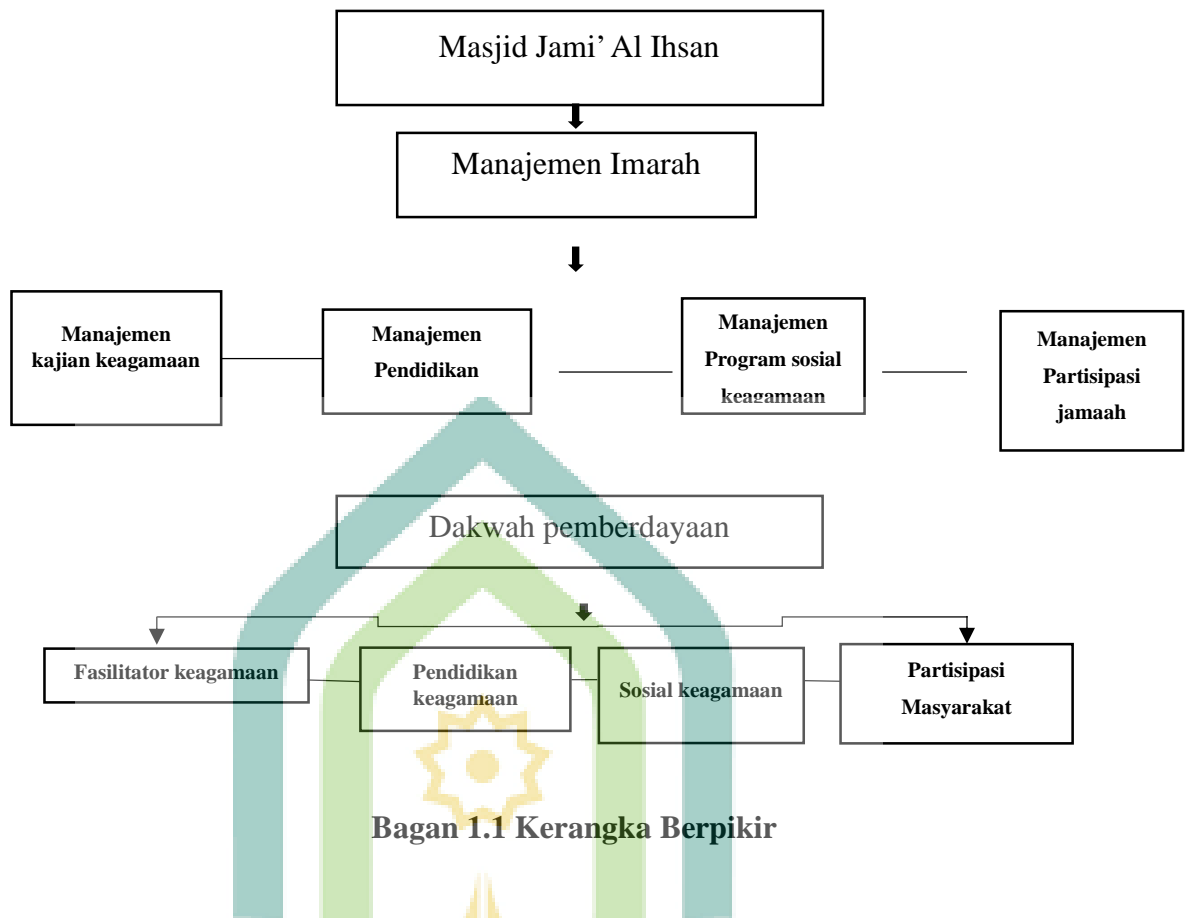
Masjid Jami' Al Ihsan

Manajemen Imarah

Manajemen kajian keagamaan

Manajemen Pendidikan

Manajemen Program sosial keagamaan

Manajemen Partisipasi jamaah

Dakwah pemberdayaan

Fasilitator keagamaan

Pendidikan keagamaan

Sosial keagamaan

Partisipasi Masyarakat

Bagan 1.1 Kerangka Berpikir